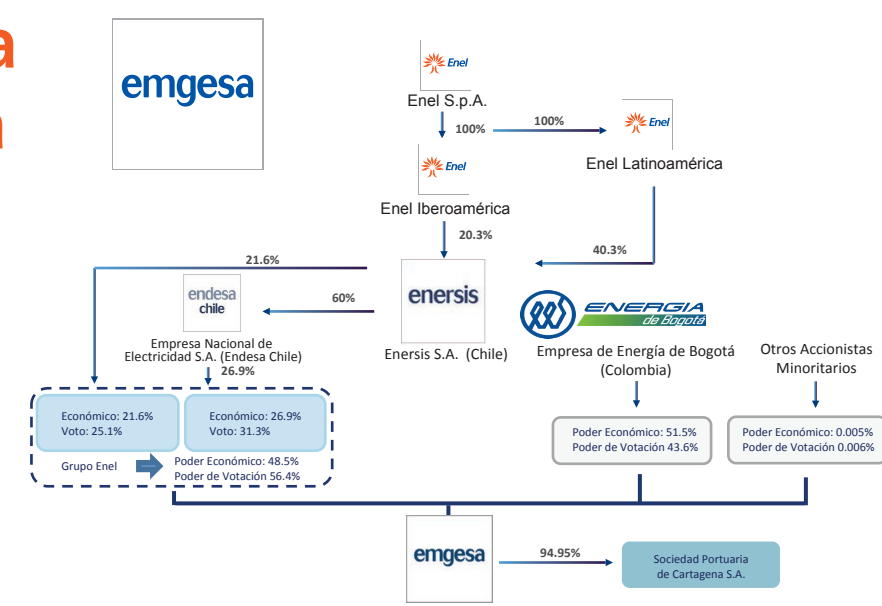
a
n

emgesa

Enel
Enel S.p.A.
100%
100%
Enel
Enel Latinoamérica
Enel
Enel Iberoamérica
20.3%
40.3%
21.6%
endesa chile
60%
enersis
ENERGIA de Bogotá
Empresa Nacional de Electricidad S.A. (Endesa Chile)
26.9%
Enersis S.A. (Chile)
Empresa de Energía de Bogotá (Colombia)
Otros Accionistas Minoritarios

Económico: 21.6%
Voto: 25.1%

Económico: 26.9%
Voto: 31.3%

Grupo Enel
Poder Económico: 48.5%
Poder de Votación 56.4%

Poder Económico: 51.5%
Poder de Votación 43.6%

Poder Económico: 0.005%
Poder de Votación 0.006%

emgesa
94.95%
Sociedad Portuaria de Cartagena S.A.